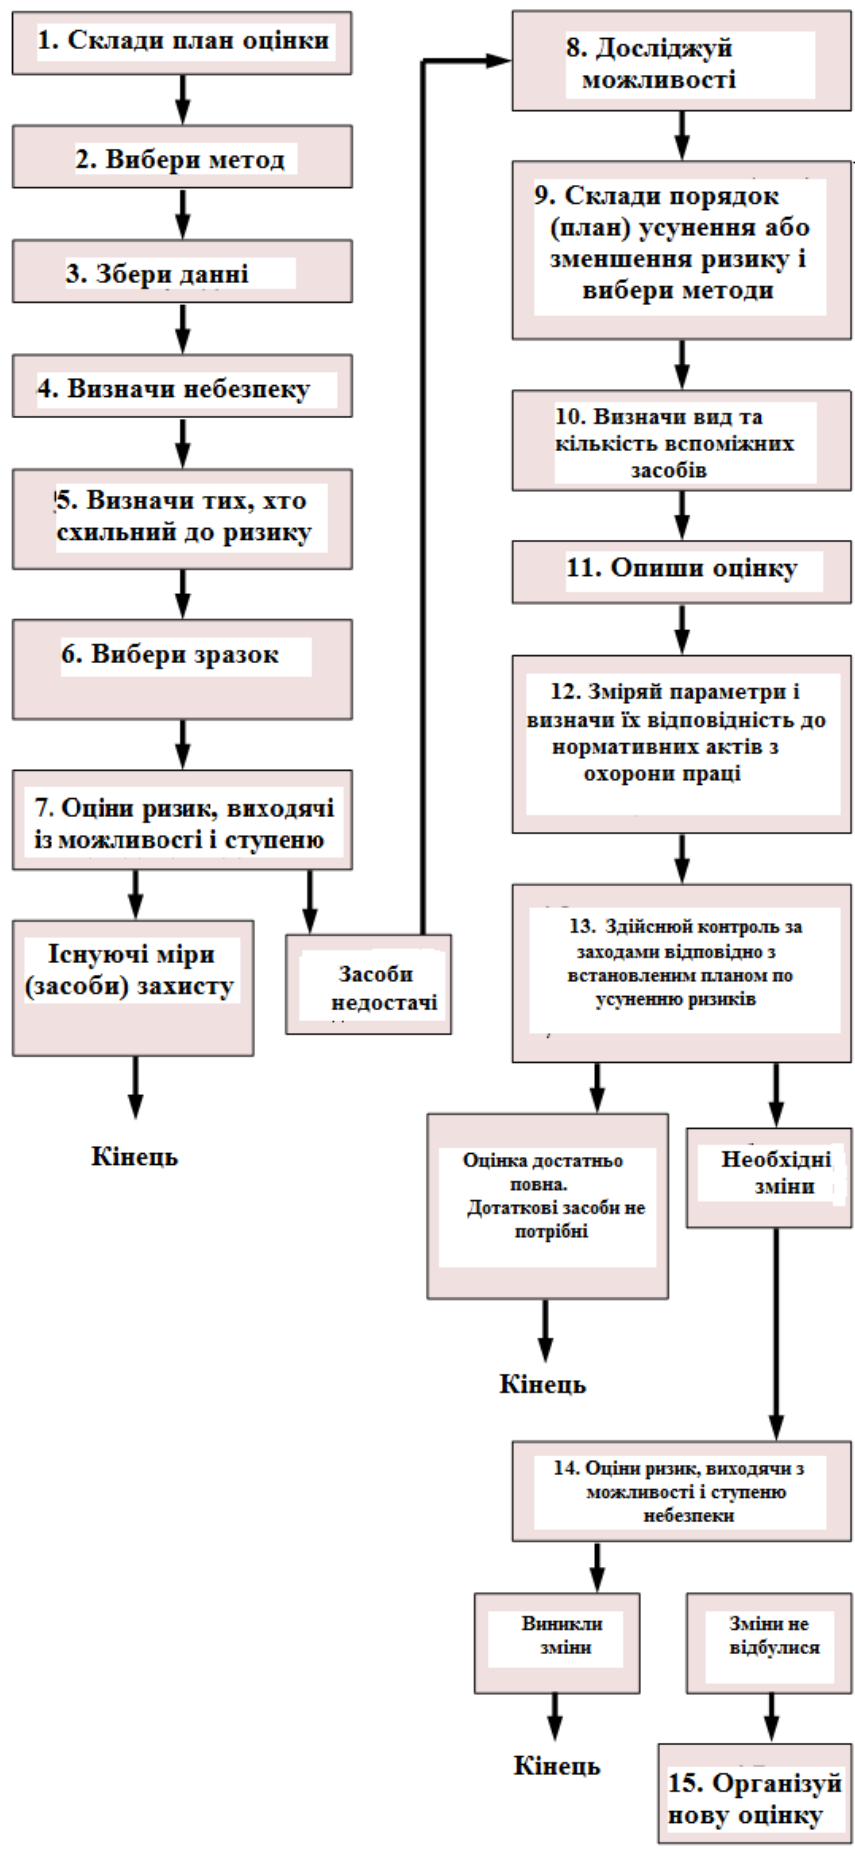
1. Склади план оцінки

2. Вибери метод

3. Збери данні

4. Визначи небезпеку

5. Визначи тих, хто схильний до ризику

6. Вибери зразок

7. Оціни ризик, виходячі із можливості і ступеню

Існуючі міри (засоби) захисту

Засоби недостачі

Кінець

8. Досліджуй можливості

9. Склади порядок (план) усунення або зменшення ризику і вибери методи

10. Визначи вид та кількість вспоміжних засобів

11. Опиши оцінку

12. Зміряй параметри і визначи їх відповідність до нормативних актів з охорони праці

13. Здійснюй контроль за заходами відповідно з встановленним планом по усуненню ризиків

Оцінка достатньо повна. Дотаткові засоби не потрібні

Необхідні зміни

Кінець

14. Оціни ризик, виходячи з можливості і ступеню небезпеки

Виникли зміни

Зміни не відбулися

Кінець

15. Організуй нову оцінку